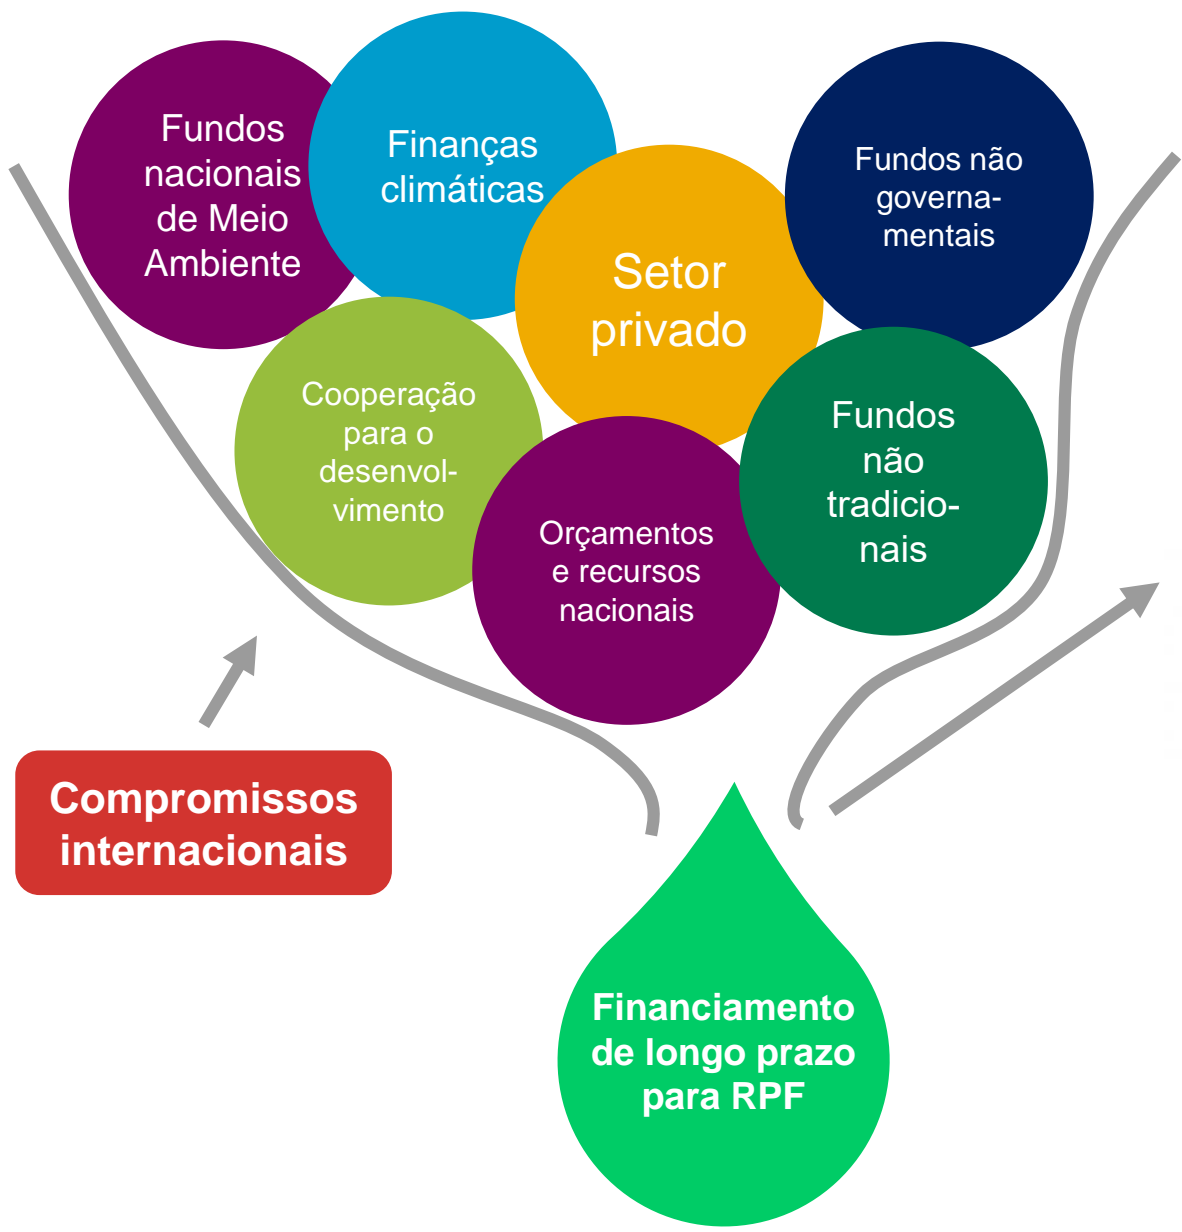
Fundos nacionais de Meio Ambiente

Finanças climáticas

Setor privado

Fundos não governamentais

Cooperação para o desenvolvimento

Orçamentos e recursos nacionais

Fundos não tradicionais

Compromissos internacionais

Financiamento de longo prazo para RPF